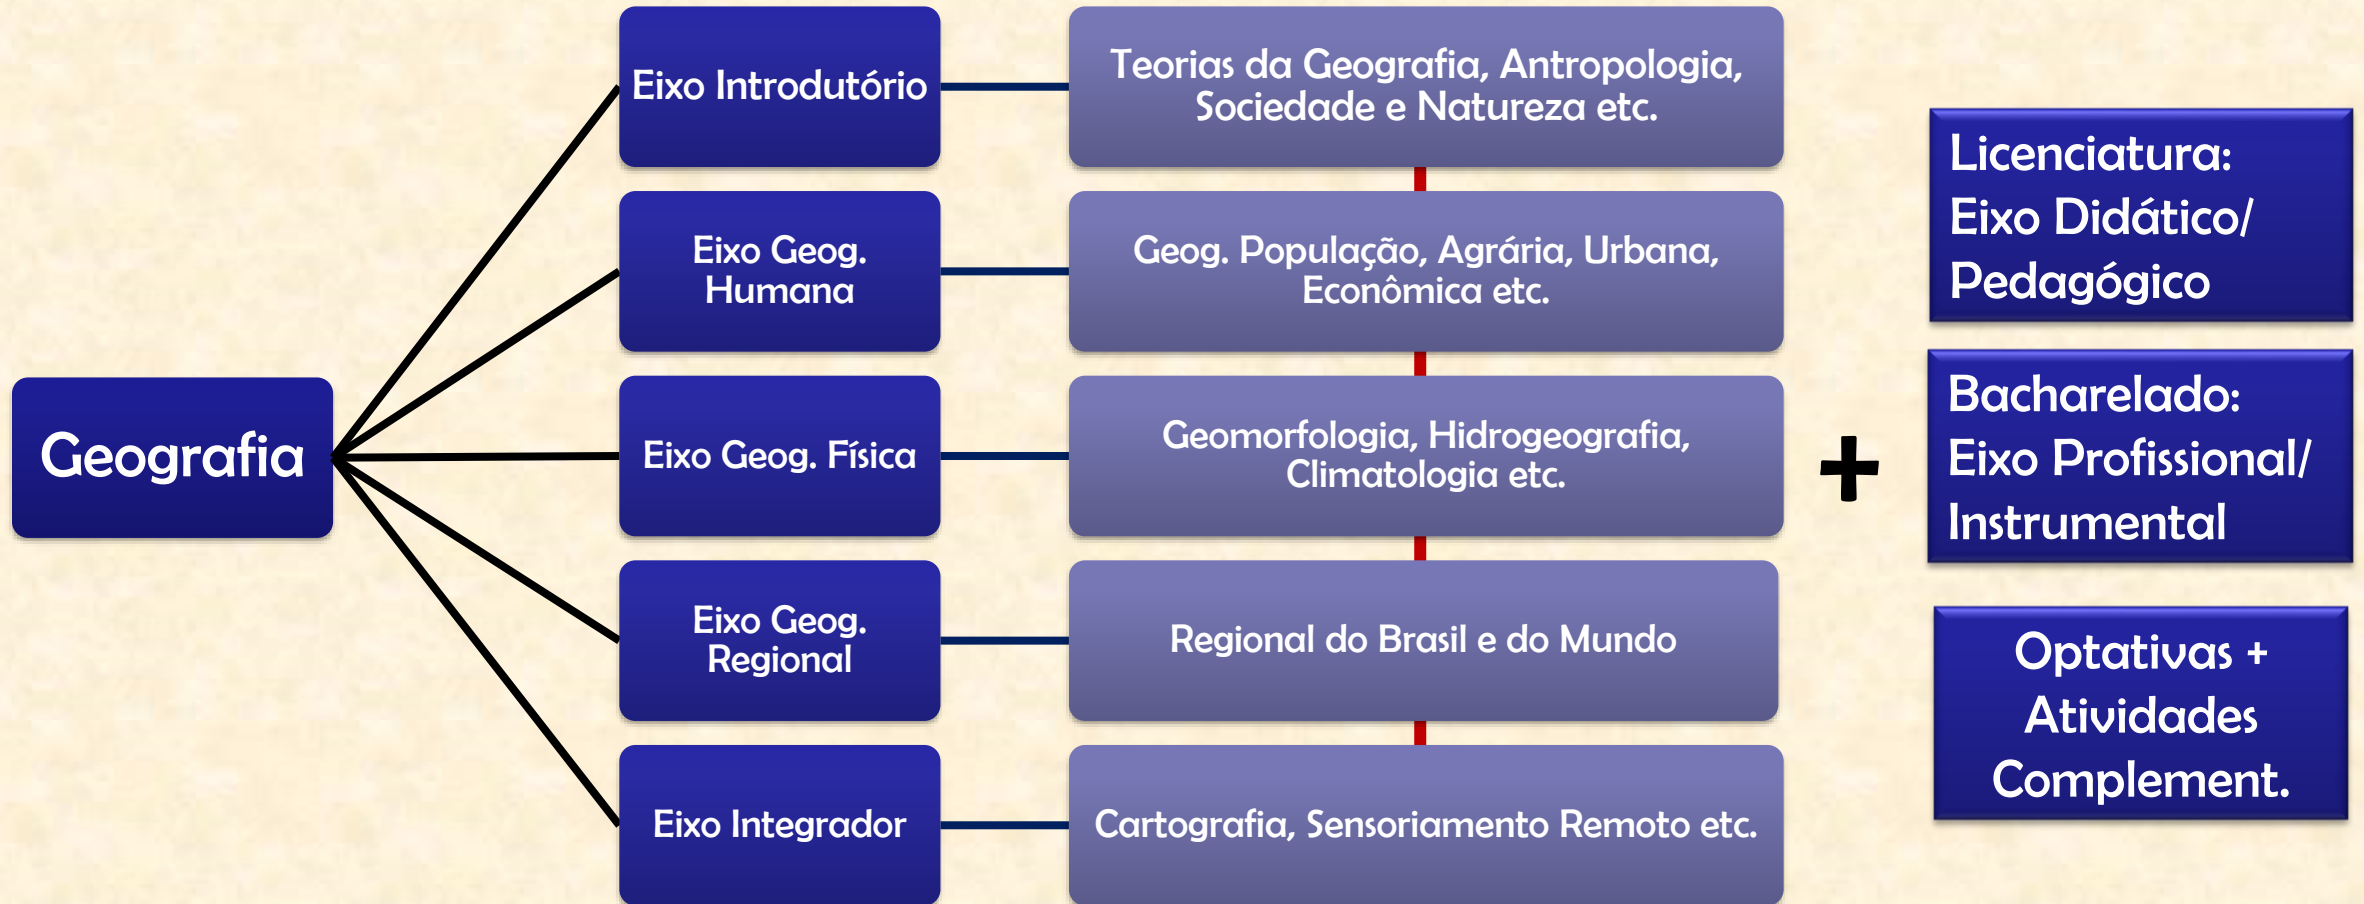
Geografia

Eixo Introdutório

Teorias da Geografia, Antropologia, Sociedade e Natureza etc.

Eixo Geog. Humana

Geog. População, Agrária, Urbana, Econômica etc.

Eixo Geog. Física

Geomorfologia, Hidrogeografia, Climatologia etc.

Eixo Geog. Regional

Regional do Brasil e do Mundo

Eixo Integrador

Cartografia, Sensoriamento Remoto etc.

+

Licenciatura: Eixo Didático/ Pedagógico

Bacharelado: Eixo Profissional/ Instrumental

Optativas + Atividades Complement.